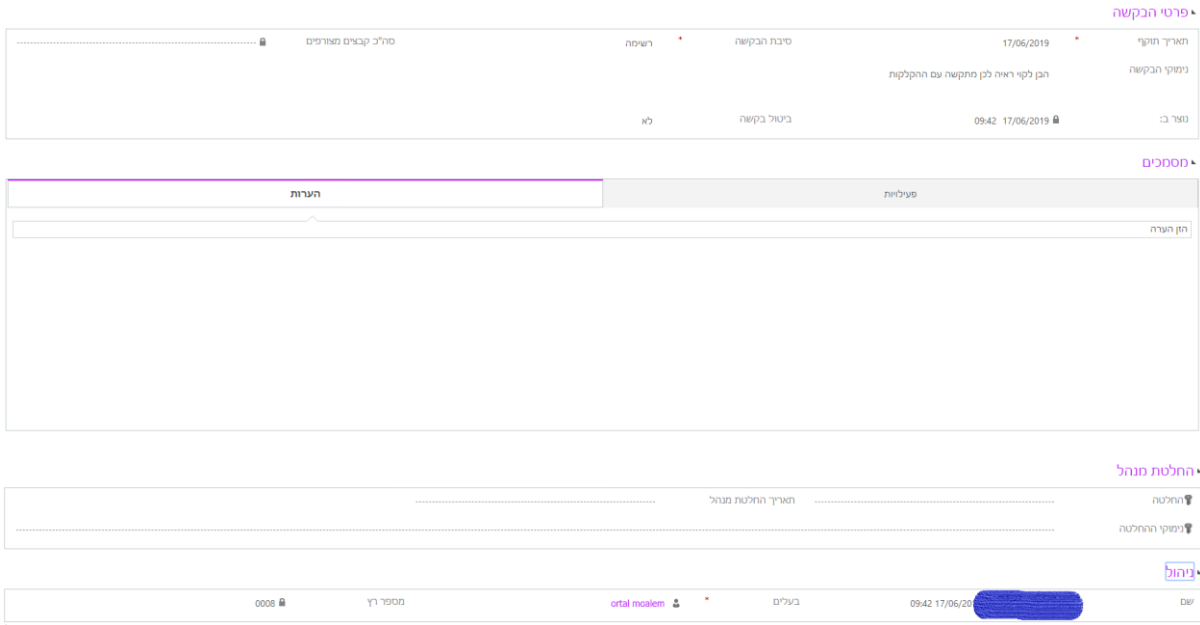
פרטי הבקשה

תאריך תוקף * 17/06/2019
סיבת הבקשה * רשימה
סה"כ קבצים מצורפים
נימוקי הבקשה הבן לקוי ראיה לכן מתקשה עם ההקלקות
נוצר ב: 17/06/2019 09:42
ביטול בקשה לא

מסמכים

פעילויות
הערות
הזן הערה

החלטת מנהל

החלטה
תאריך החלטת מנהל
נימוקי ההחלטה

ניהול

שם 17/06/20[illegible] 09:42
בעלים * ortal moalem
מספר רץ 0008